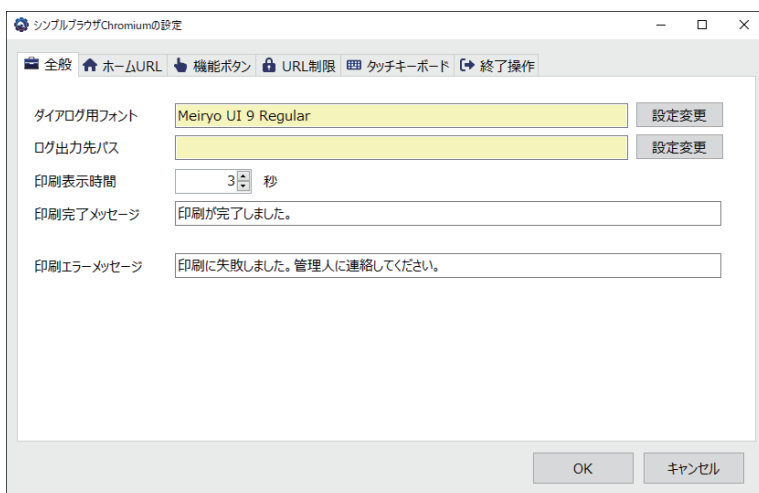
シンプルブラウザChromiumの設定

全般 | ホームURL | 機能ボタン | URL制限 | タッチキーボード | 終了操作

ダイアログ用フォント Meiryo UI 9 Regular 設定変更

ログ出力先パス 設定変更

印刷表示時間 3 秒

印刷完了メッセージ 印刷が完了しました。

印刷エラーメッセージ 印刷に失敗しました。管理人に連絡してください。

OK キャンセル